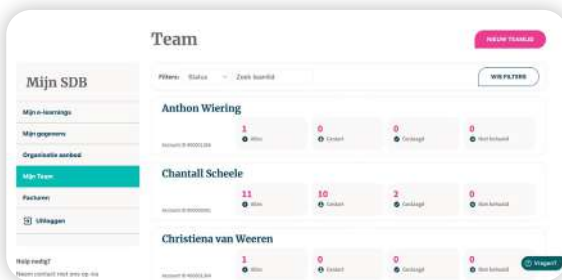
Team

NIEUW TEAMLID

Mijn SDB

Filters: Status Zoek teamlid

WIS FILTERS

Mijn e-learnings

Mijn gegevens

Organisatie aanbod

Mijn Team

Facturen

Uitloggen

Anthon Wiering

Account ID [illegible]

1 Alle

0 Gestart

0 Geslaagd

0 Niet behaald

Chantall Scheele

Account ID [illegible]

11 Alle

10 Gestart

2 Geslaagd

0 Niet behaald

Christiena van Weeren

Account ID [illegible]

1 Alle

0 Gestart

0 Geslaagd

0 Niet behaald

Hulp nodig?

Neem contact met ons op via

Vragen?